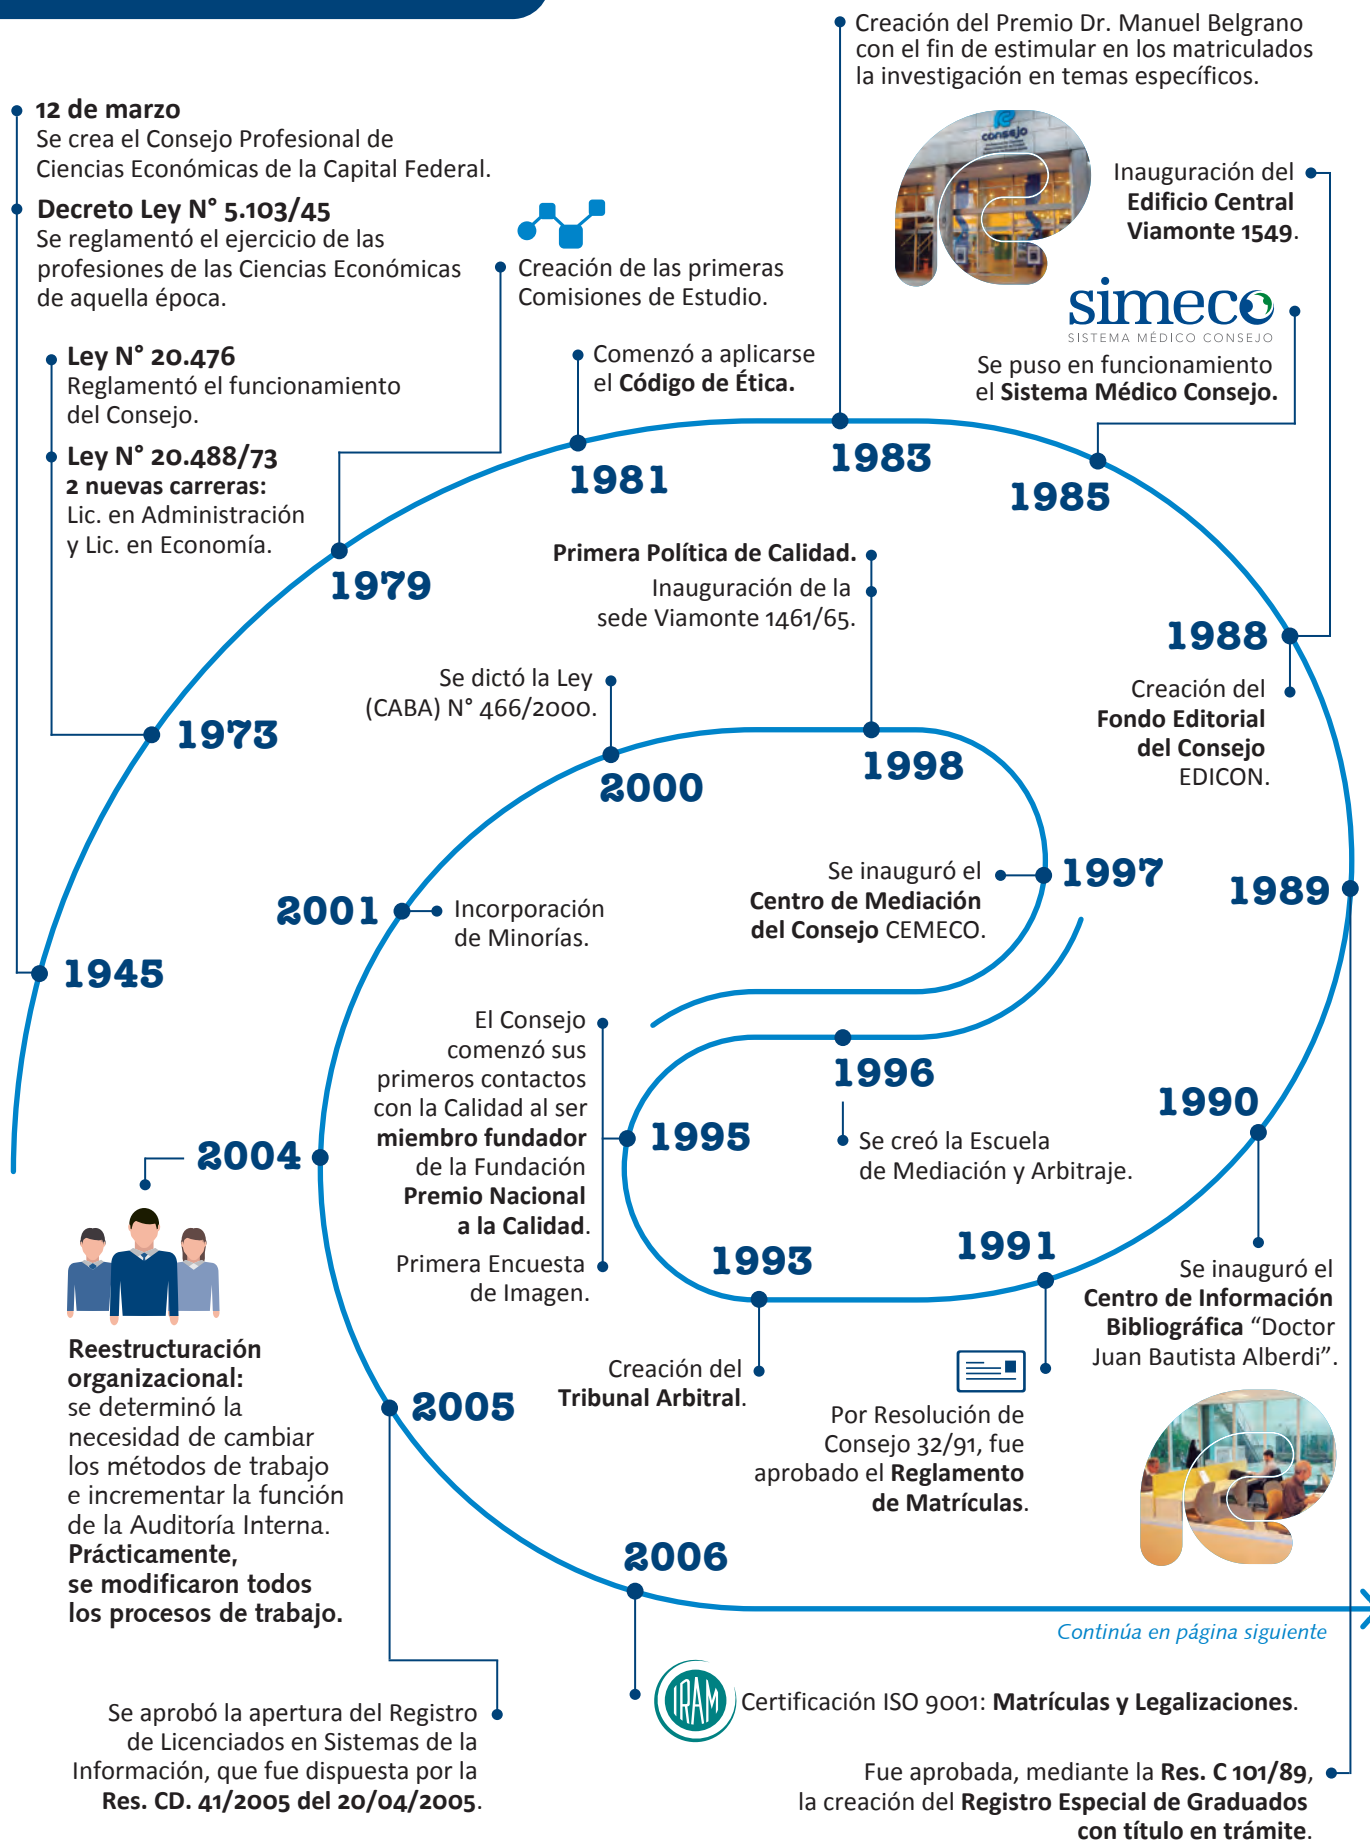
12 de marzo
Se crea el Consejo Profesional de Ciencias Económicas de la Capital Federal.

Decreto Ley N° 5.103/45
Se reglamentó el ejercicio de las profesiones de las Ciencias Económicas de aquella época.

1945

Ley N° 20.476
Reglamentó el funcionamiento del Consejo.

Ley N° 20.488/73
2 nuevas carreras:
Lic. en Administración y Lic. en Economía.

1973

Creación de las primeras Comisiones de Estudio.

1979

Comenzó a aplicarse el Código de Ética.

1981

Creación del Premio Dr. Manuel Belgrano con el fin de estimular en los matriculados la investigación en temas específicos.

1983

consejo

Inauguración del Edificio Central Viamonte 1549.

simeco
SISTEMA MÉDICO CONSEJO

Se puso en funcionamiento el Sistema Médico Consejo.

1985

1988

Creación del Fondo Editorial del Consejo EDICON.

1989

Fue aprobada, mediante la Res. C 101/89, la creación del Registro Especial de Graduados con título en trámite.

1990

Se inauguró el Centro de Información Bibliográfica "Doctor Juan Bautista Alberdi".

1991

Por Resolución de Consejo 32/91, fue aprobado el Reglamento de Matrículas.

1993

Creación del Tribunal Arbitral.

1995

El Consejo comenzó sus primeros contactos con la Calidad al ser miembro fundador de la Fundación Premio Nacional a la Calidad.

Primera Encuesta de Imagen.

1996

Se creó la Escuela de Mediación y Arbitraje.

1997

Se inauguró el Centro de Mediación del Consejo CEMECO.

1998

Primera Política de Calidad.

Inauguración de la sede Viamonte 1461/65.

2000

Se dictó la Ley (CABA) N° 466/2000.

2001

Incorporación de Minorías.

2004

Reestructuración organizacional: se determinó la necesidad de cambiar los métodos de trabajo e incrementar la función de la Auditoría Interna. Prácticamente, se modificaron todos los procesos de trabajo.

2005

Se aprobó la apertura del Registro de Licenciados en Sistemas de la Información, que fue dispuesta por la Res. CD. 41/2005 del 20/04/2005.

2006

IRAM
Certificación ISO 9001: Matrículas y Legalizaciones.

Continúa en página siguiente